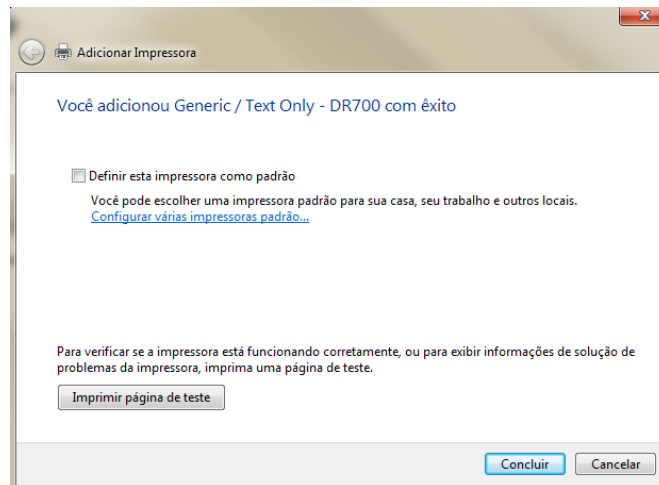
Adicionar Impressora

Você adicionou Generic / Text Only - DR700 com êxito

Definir esta impressora como padrão

Você pode escolher uma impressora padrão para sua casa, seu trabalho e outros locais.
Configurar várias impressoras padrão...

Para verificar se a impressora está funcionando corretamente, ou para exibir informações de solução de problemas da impressora, imprima uma página de teste.

Imprimir página de teste

Concluir

Cancelar